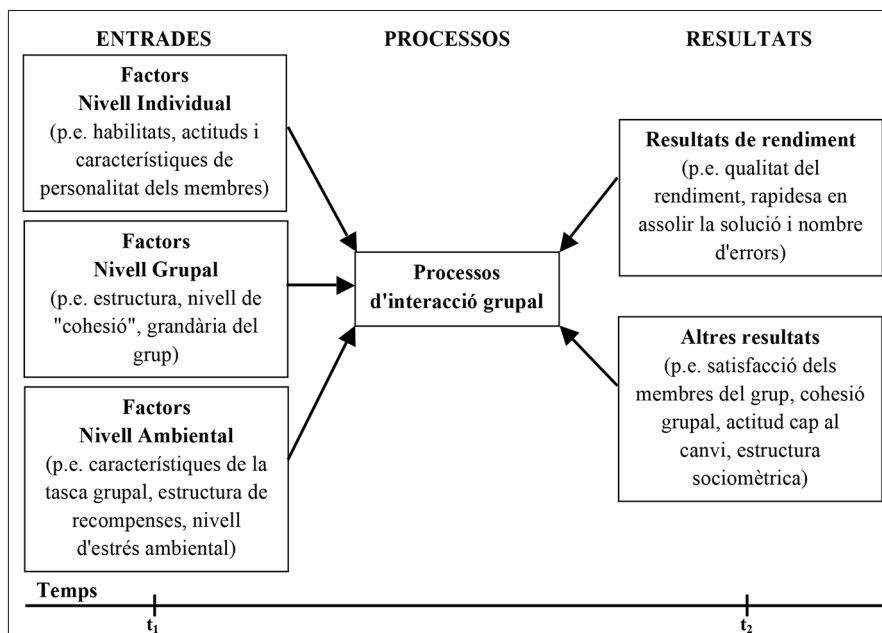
ENTRADES

PROCESSOS

RESULTATS

Factors
Nivell Individual
(p.e. habilitats, actituds i característiques de personalitat dels membres)

Factors
Nivell Grupal
(p.e. estructura, nivell de "cohesió", grandària del grup)

Factors
Nivell Ambiental
(p.e. característiques de la tasca grupal, estructura de recompenses, nivell d'estrés ambiental)

Processos d'interacció grupal

Resultats de rendiment
(p.e. qualitat del rendiment, rapidesa en assolir la solució i nombre d'errors)

Altres resultats
(p.e. satisfacció dels membres del grup, cohesió grupal, actitud cap al canvi, estructura sociomètrica)

Temps

$t_1$

$t_2$